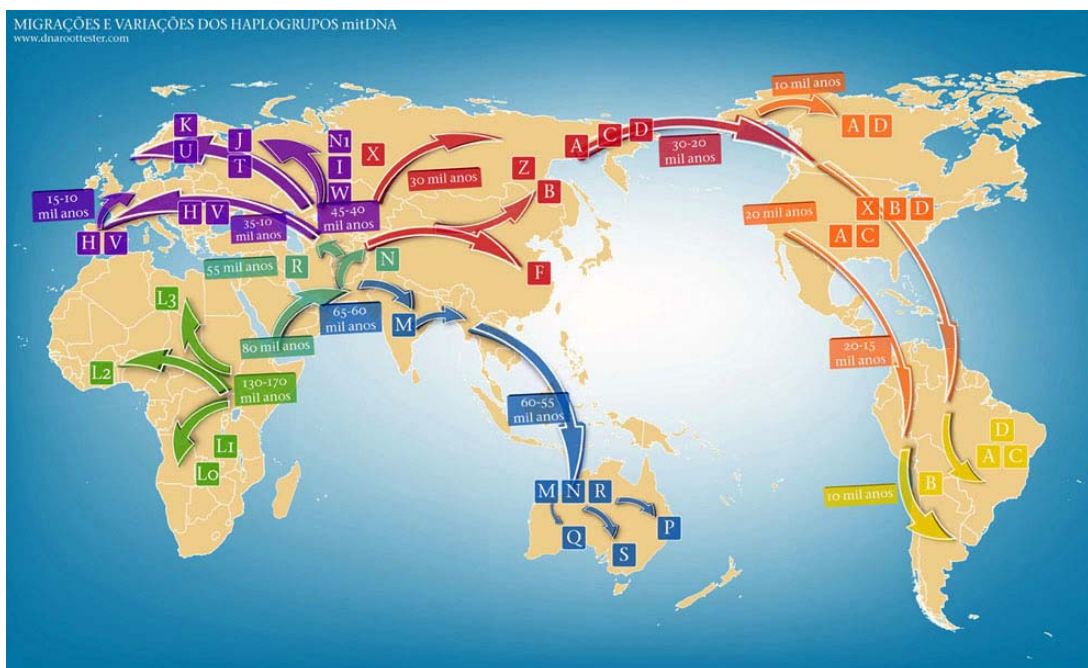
MIGRAÇÕES E VARIAÇÕES DOS HAPLOGRUPOS mitDNA
www.dnaroottester.com

K
U
J
T
N1
I
W
X
15-10 mil anos
H V
H V
35-10 mil anos
45-40 mil anos
30 mil anos
Z
B
A C D
30-20 mil anos
10 mil anos
A D
20 mil anos
X B D
A C
55 mil anos
R
N
F
L3
80 mil anos
65-60 mil anos
M
L2
130-170 mil anos
L1
L0
60-55 mil anos
M N R
Q
S
P
20-15 mil anos
D
A C
B
10 mil anos